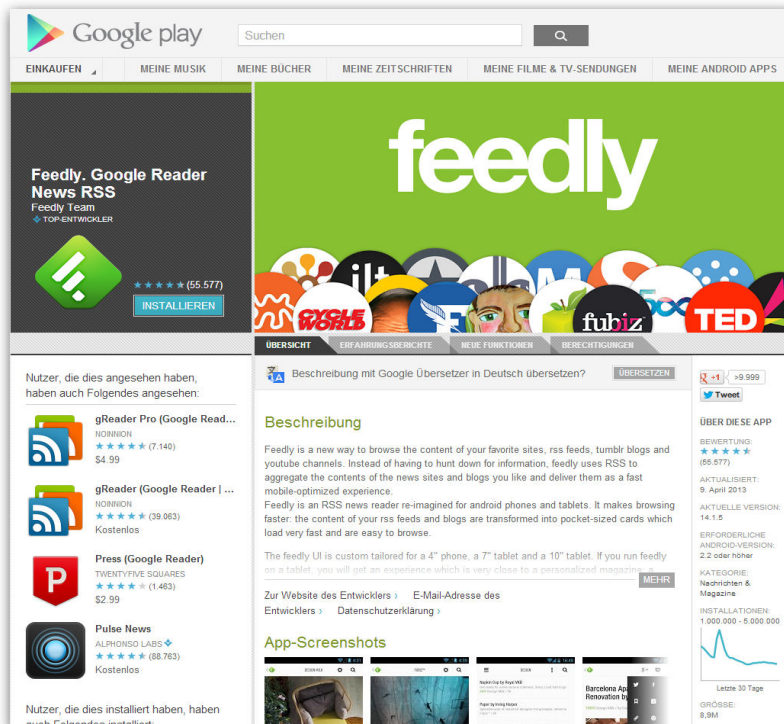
Google play

Suchen

EINKAUFEN MEINE MUSIK MEINE BÜCHER MEINE ZEITSCHRIFTEN MEINE FILME & TV-SENDUNGEN MEINE ANDROID APPS

Feedly. Google Reader News RSS
Feedly Team
TOP-ENTWICKLER

★★★★★ (55.577)
INSTALLIEREN

feedly

CYCLE WORLD fubiz TED

ÜBERSICHT ERFAHRUNGSBERICHTE NEUE FUNKTIONEN BERECHTIGUNGEN

Beschreibung mit Google Übersetzer in Deutsch übersetzen? ÜBERSETZEN

+1 >9.999
Tweet

Beschreibung

Feedly is a new way to browse the content of your favorite sites, rss feeds, tumblr blogs and youtube channels. Instead of having to hunt down for information, feedly uses RSS to aggregate the contents of the news sites and blogs you like and deliver them as a fast mobile-optimized experience.
Feedly is an RSS news reader re-imagined for android phones and tablets. It makes browsing faster: the content of your rss feeds and blogs are transformed into pocket-sized cards which load very fast and are easy to browse.

The feedly UI is custom tailored for a 4" phone, a 7" tablet and a 10" tablet. If you run feedly on a tablet, you will get an experience which is very close to a personalized magazine, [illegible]

MEHR

Zur Website des Entwicklers › E-Mail-Adresse des Entwicklers › Datenschutzerklärung ›

App-Screenshots

ÜBER DIESE APP
BEWERTUNG:
★★★★★
(55.577)
AKTUALISIERT:
9. April 2013
AKTUELLE VERSION:
14.1.5
ERFORDERLICHE ANDROID-VERSION:
2.2 oder höher
KATEGORIE:
Nachrichten & Magazine
INSTALLATIONEN:
1.000.000 - 5.000.000
Letzte 30 Tage
GRÖSSE:
8,9M

Nutzer, die dies angesehen haben, haben auch Folgendes angesehen:

gReader Pro (Google Read...
NOINNION
★★★★★ (7.140)
$4.99

gReader (Google Reader | ...
NOINNION
★★★★★ (39.063)
Kostenlos

Press (Google Reader)
TWENTYFIVE SQUARES
★★★★★ (1.463)
$2.99

Pulse News
ALPHONSO LABS
★★★★★ (88.763)
Kostenlos

Nutzer, die dies installiert haben, haben auch Folgendes installiert: